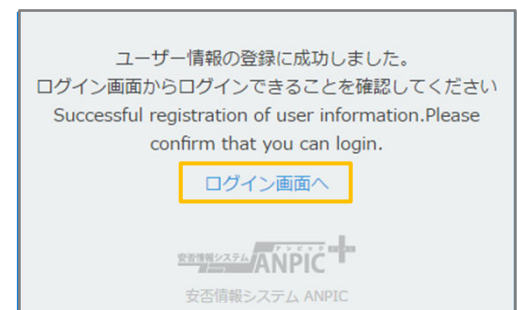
ユーザー情報の登録に成功しました。
ログイン画面からログインできることを確認してください
Successful registration of user information.Please confirm that you can login.

ログイン画面へ

安否情報システム ANPIC

安否情報システム ANPIC